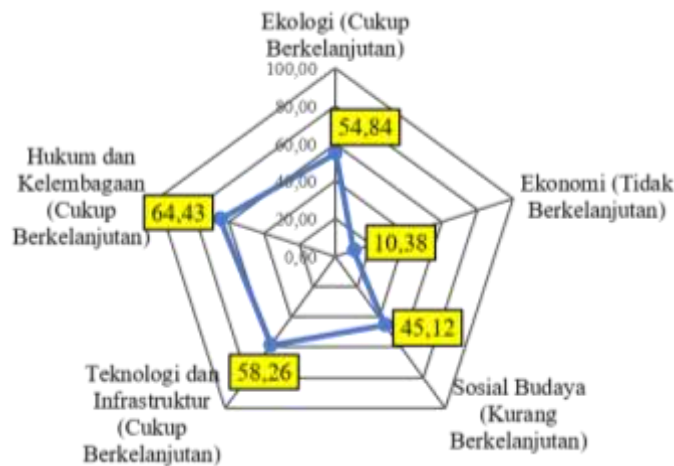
Ekologi (Cukup Berkelanjutan)

100,00
80,00
60,00
40,00
20,00
0,00

54,84

Ekonomi (Tidak Berkelanjutan)

10,38

Hukum dan Kelembagaan (Cukup Berkelanjutan)

64,43

45,12

Sosial Budaya (Kurang Berkelanjutan)

58,26

Teknologi dan Infrastruktur (Cukup Berkelanjutan)